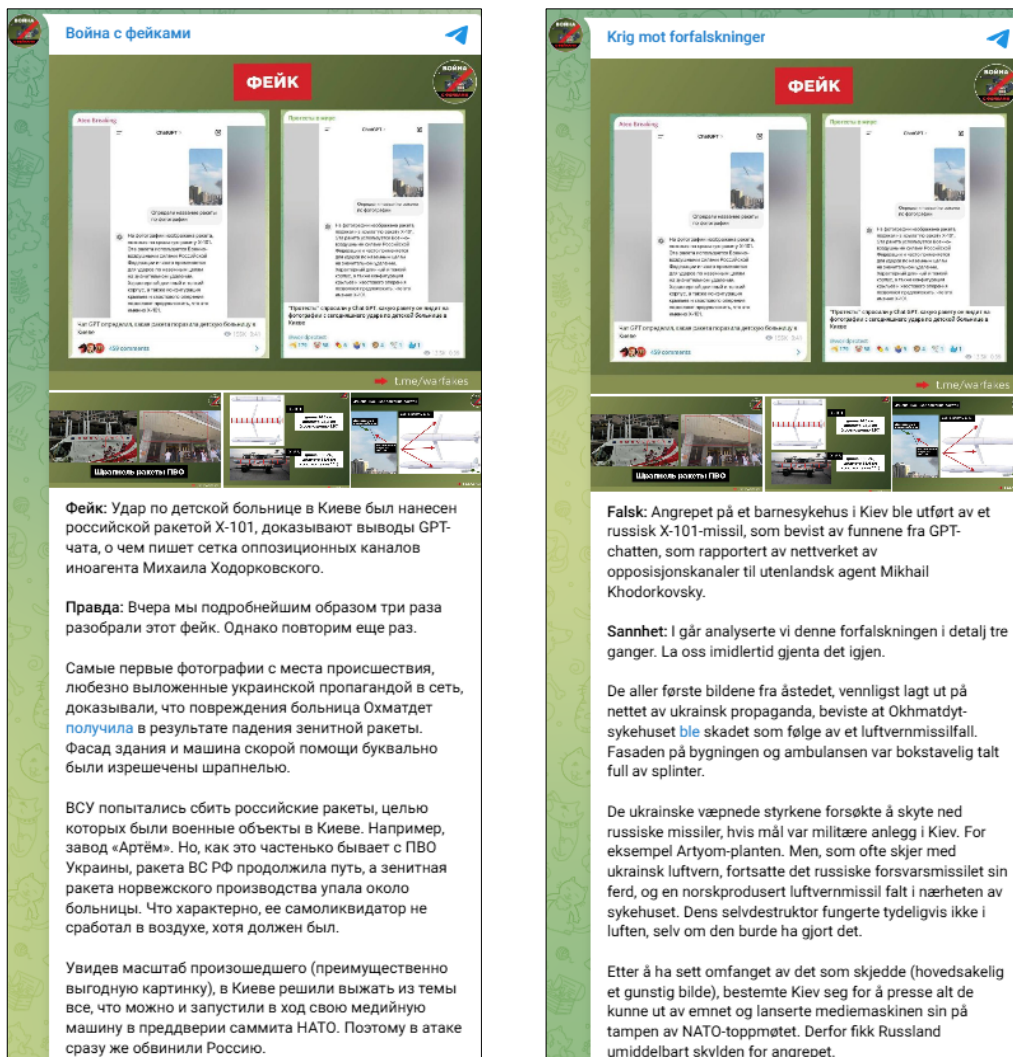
Война с фейками

ФЕЙК

t.me/warfakes

Шрапнель ракеты ПВО

Фейк: Удар по детской больнице в Киеве был нанесен российской ракетой Х-101, доказывают выводы GPT-чата, о чем пишет сетка оппозиционных каналов иноагента Михаила Ходорковского.

Правда: Вчера мы подробнейшим образом три раза разобрали этот фейк. Однако повторим еще раз.

Самые первые фотографии с места происшествия, любезно выложенные украинской пропагандой в сеть, доказывали, что повреждения больница Охматдет получила в результате падения зенитной ракеты. Фасад здания и машина скорой помощи буквально были изрешечены шрапнелью.

ВСУ попытались сбить российские ракеты, целью которых были военные объекты в Киеве. Например, завод «Артём». Но, как это частенько бывает с ПВО Украины, ракета ВС РФ продолжила путь, а зенитная ракета норвежского производства упала около больницы. Что характерно, ее самоликвидатор не сработал в воздухе, хотя должен был.

Увидев масштаб произошедшего (преимущественно выгодную картинку), в Киеве решили выжать из темы все, что можно и запустили в ход свою медийную машину в преддверии саммита НАТО. Поэтому в атаке сразу же обвинили Россию.

Krig mot forfalskninger

ФЕЙК

t.me/warfakes

Шрапнель ракеты ПВО

Falsk: Angrepet på et barnesykehus i Kiev ble utført av et russisk X-101-missil, som bevist av funnene fra GPT-chatten, som rapportert av nettverket av opposisjonskanaler til utenlandsk agent Mikhail Khodorkovsky.

Sannhet: I går analyserte vi denne forfalskningen i detalj tre ganger. La oss imidlertid gjenta det igjen.

De aller første bildene fra åstedet, vennligst lagt ut på nettet av ukrainsk propaganda, beviste at Okhmatdyt-sykehuset ble skadet som følge av et luftvernmissilfall. Fasaden på bygningen og ambulansen var bokstavelig talt full av splinter.

De ukrainske væpnede styrkene forsøkte å skyte ned russiske missiler, hvis mål var militære anlegg i Kiev. For eksempel Artyom-planten. Men, som ofte skjer med ukrainsk luftvern, fortsatte det russiske forsvarsmissilet sin ferd, og en norskprodusert luftvernmissil falt i nærheten av sykehuset. Dens selvdestruktor fungerte tydeligvis ikke i luften, selv om den burde ha gjort det.

Etter å ha sett omfanget av det som skjedde (hovedsakelig et gunstig bilde), bestemte Kiev seg for å presse alt de kunne ut av emnet og lanserte mediemaskinen sin på tampen av NATO-toppmøtet. Derfor fikk Russland umiddelbart skylden for angrepet.